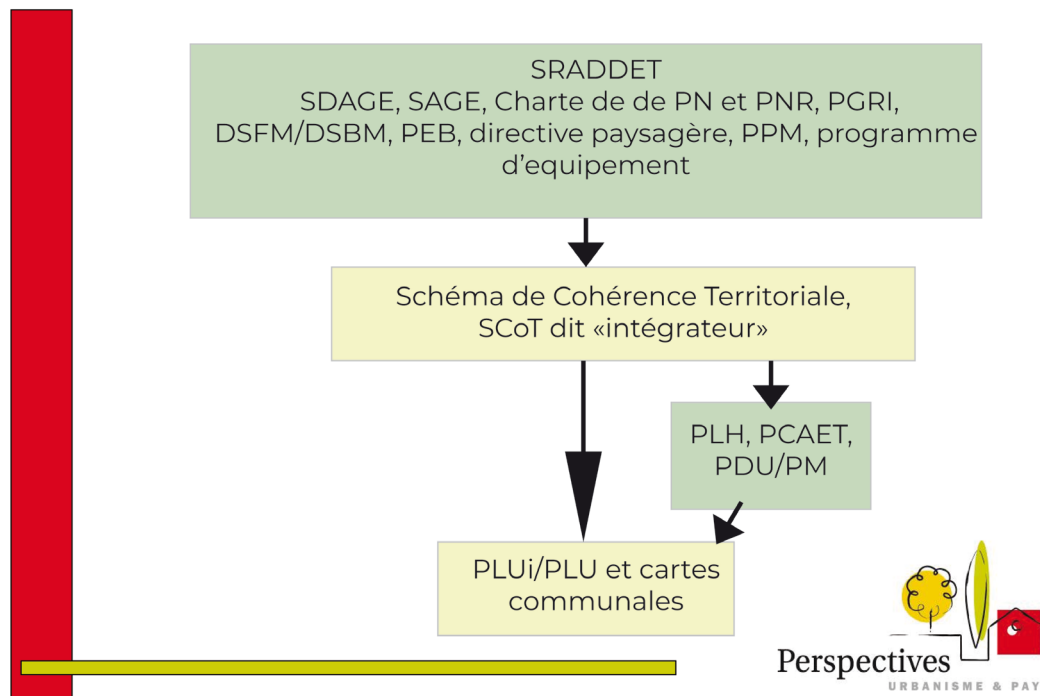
SRADDET
SDAGE, SAGE, Charte de de PN et PNR, PGRI, DSFM/DSBM, PEB, directive paysagère, PPM, programme d'equipement

Schéma de Cohérence Territoriale, SCoT dit «intégrateur»

PLH, PCAET, PDU/PM

PLUi/PLU et cartes communales

Perspectives
URBANISME & PAY